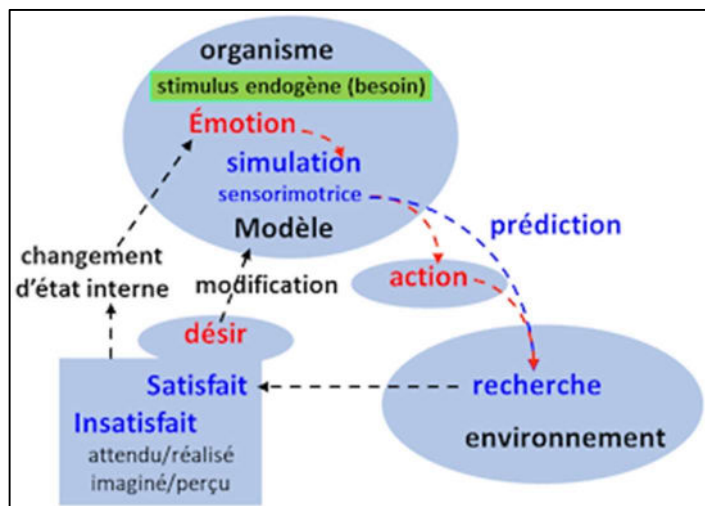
organisme
stimulus endogène (besoin)
Émotion
simulation
sensorimotrice
Modèle
prédiction
changement d'état interne
modification
action
désir
Satisfait
Insatisfait
attendu/réalisé
imaginé/perçu
recherche
environnement